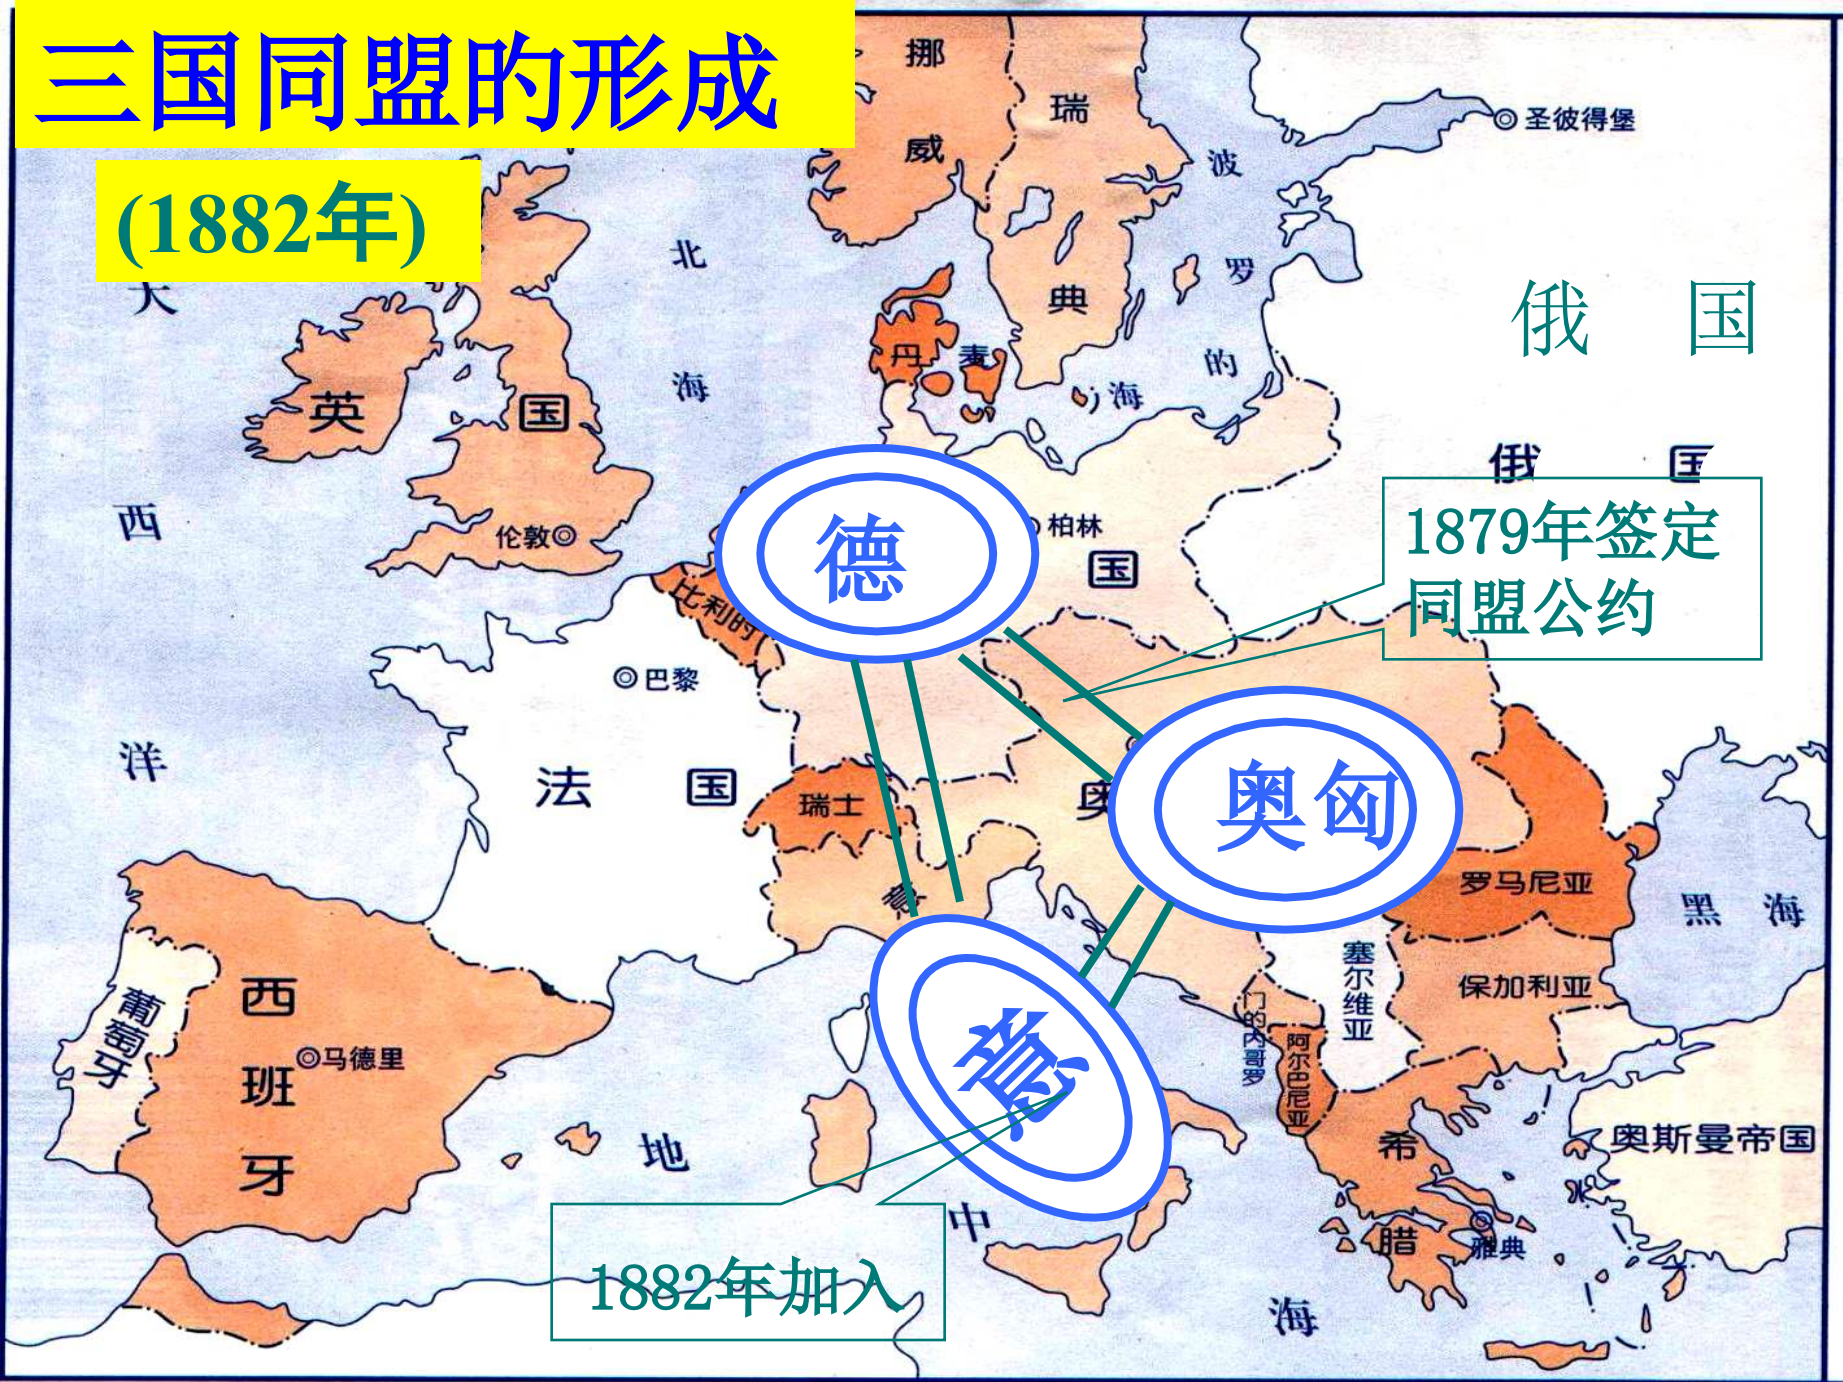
三国同盟的形成

(1882年)

挪威

瑞典

波罗的海

圣彼得堡

俄国

北海

大西洋

英国

伦敦

丹麦

俄国

德

柏林

国

1879年签定同盟公约

比利时

巴黎

法国

瑞士

奥

奥匈

罗马尼亚

黑海

西班牙

马德里

葡萄牙

意

塞尔维亚

保加利亚

门的内哥罗

阿尔巴尼亚

希腊

雅典

奥斯曼帝国

地中海

1882年加入